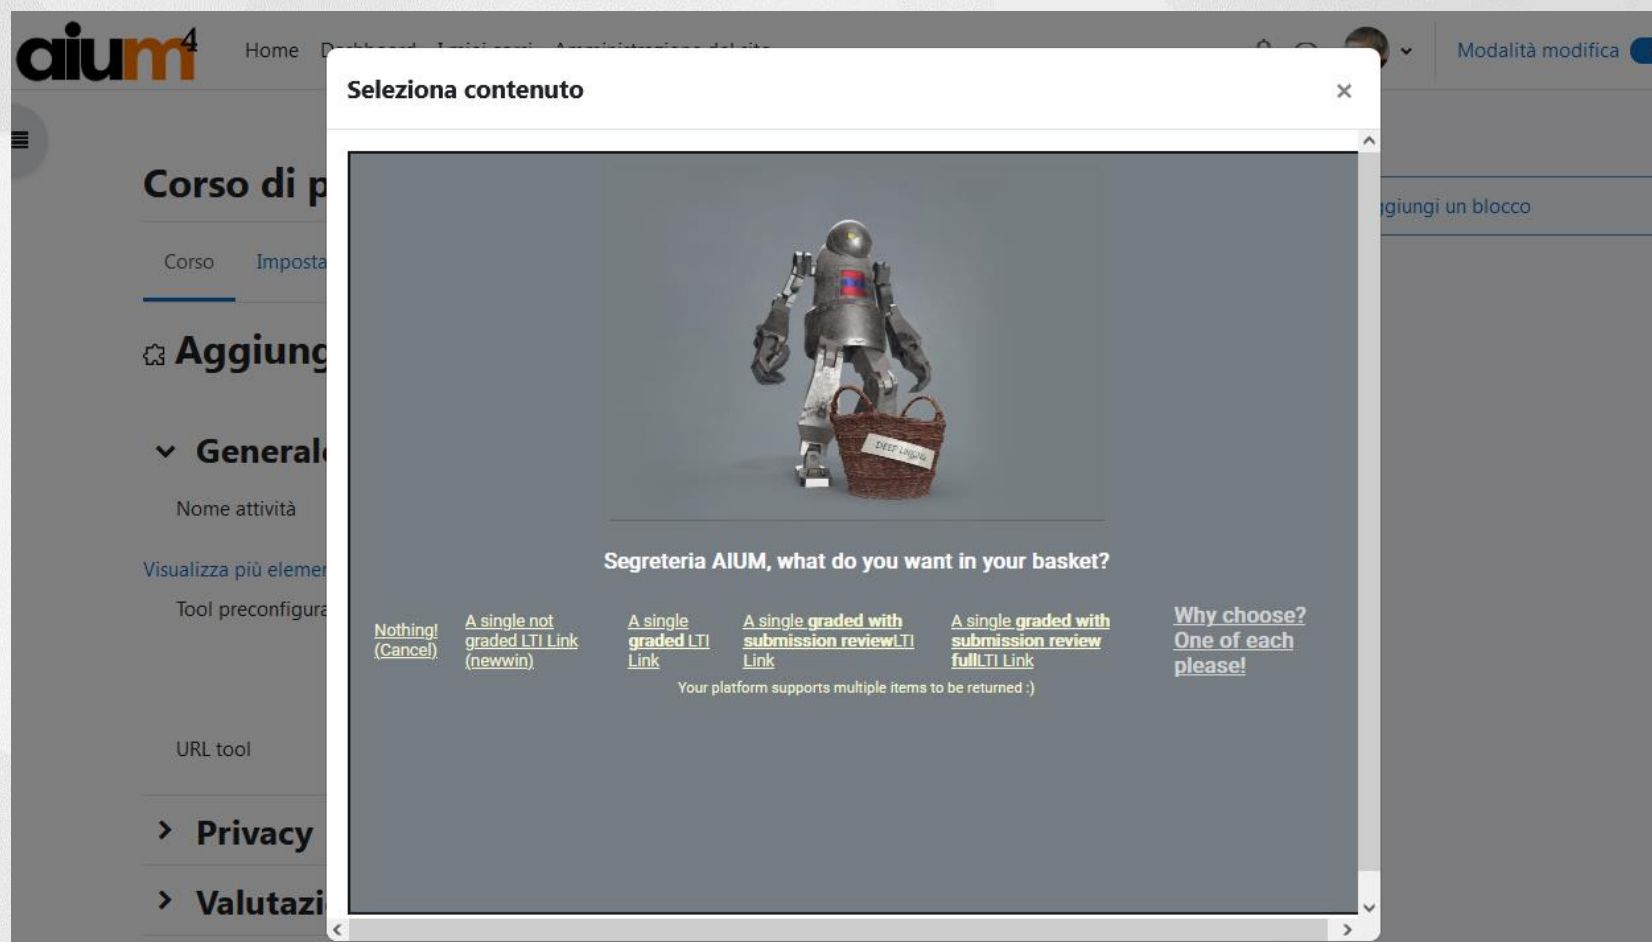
aium4

Home Dashboard I miei corsi Amministrazione del sito

Modalità modifica

Corso di p

Corso Imposta

Aggiung

General

Nome attività

Visualizza più elemen

Tool preconfigura

URL tool

Privacy

Valutazi

giungi un blocco

Seleziona contenuto

×

DEEP LINKING

Segreteria AIUM, what do you want in your basket?

Nothing! (Cancel)

A single not graded LTI Link (newwin)

A single graded LTI Link

A single graded with submission reviewLTI Link

A single graded with submission review fullLTI Link

Why choose? One of each please!

Your platform supports multiple items to be returned :)